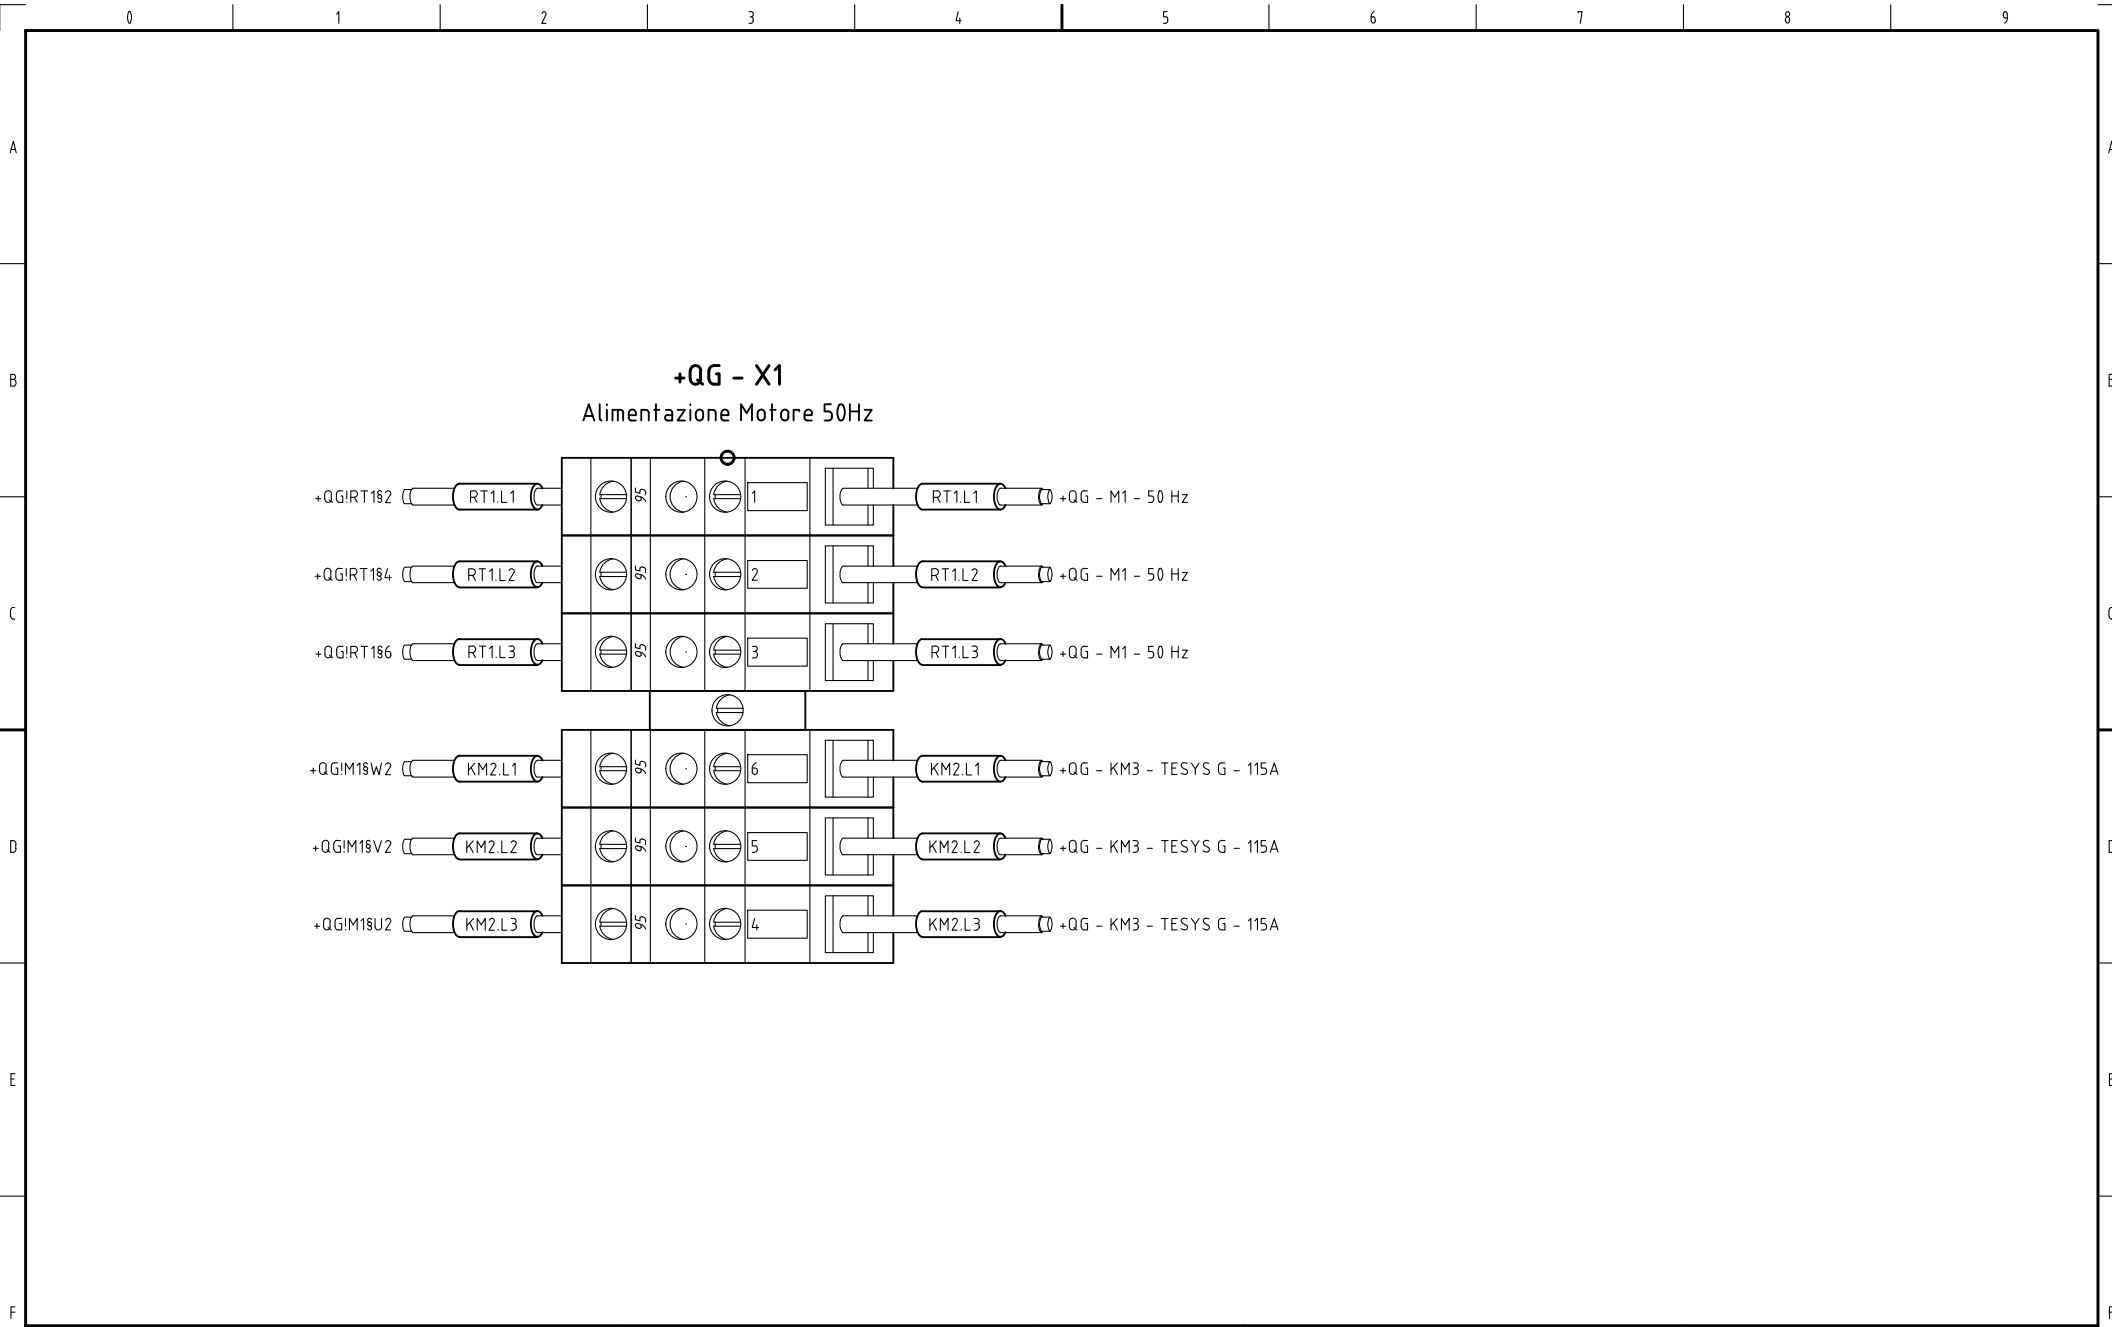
0 1 2 3 4 5 6 7 8 9

A

B

C

D

E

F

+QG - X1
Alimentazione Motore 50Hz

+QG!RT1§2 RT1.L1 95 1 RT1.L1 +QG - M1 - 50 Hz
+QG!RT1§4 RT1.L2 95 2 RT1.L2 +QG - M1 - 50 Hz
+QG!RT1§6 RT1.L3 95 3 RT1.L3 +QG - M1 - 50 Hz
+QG!M1§W2 KM2.L1 95 6 KM2.L1 +QG - KM3 - TESYS G - 115A
+QG!M1§V2 KM2.L2 95 5 KM2.L2 +QG - KM3 - TESYS G - 115A
+QG!M1§U2 KM2.L3 95 4 KM2.L3 +QG - KM3 - TESYS G - 115A